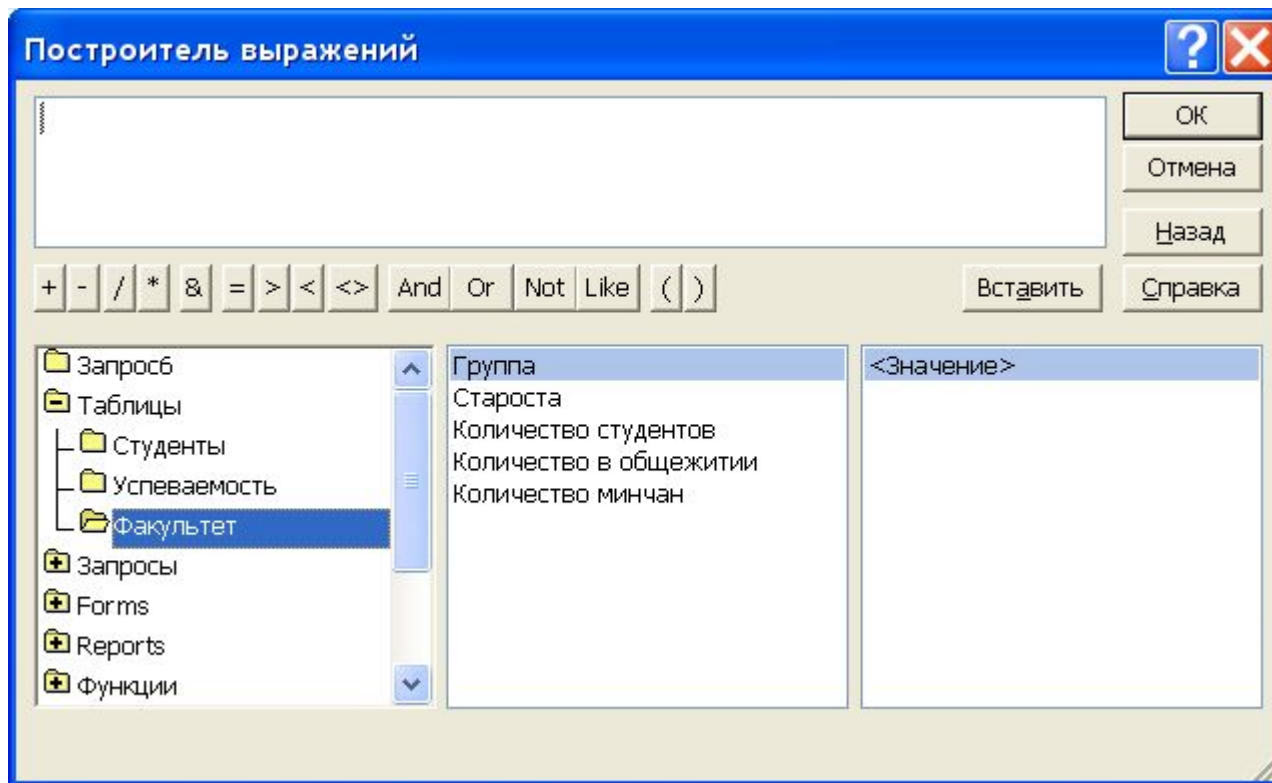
Построитель выражений

ОК
Отмена
Назад

+ - / * & = > < <> And Or Not Like ( )

Вставить
Справка

Запрос6
Таблицы
Студенты
Успеваемость
Факультет
Запросы
Forms
Reports
Функции

Группа
Староста
Количество студентов
Количество в общежитии
Количество минчан

<Значение>